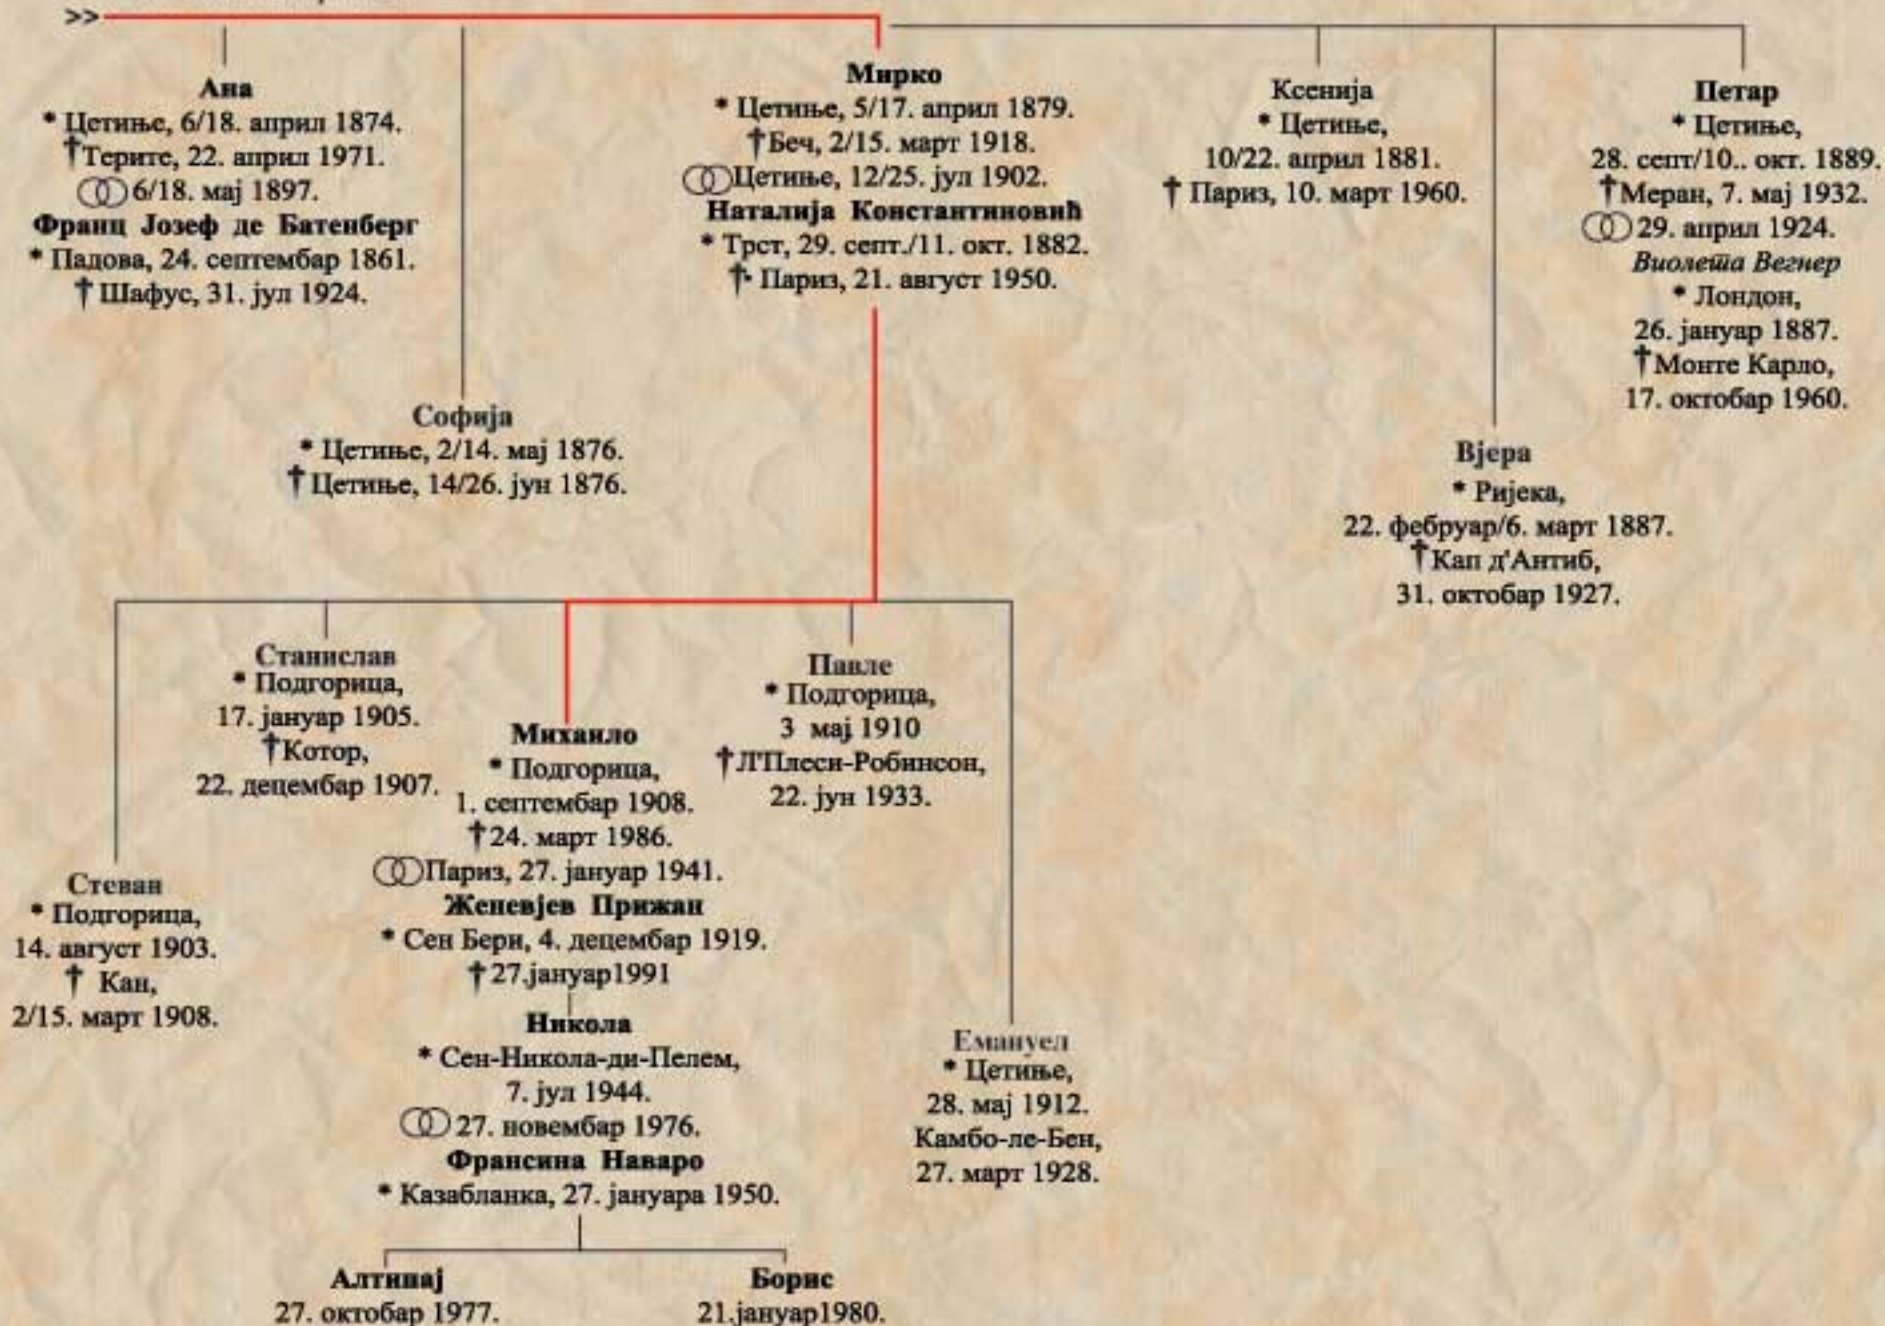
>>

Ана
* Цетиње, 6/18. април 1874.
† Терите, 22. април 1971.
⚭ 6/18. мај 1897.
Франц Јозеф де Батенберг
* Падова, 24. септембар 1861.
† Шафус, 31. јул 1924.

Мирко
* Цетиње, 5/17. април 1879.
† Беч, 2/15. март 1918.
⚭ Цетиње, 12/25. јул 1902.
Наталија Константиновић
* Трст, 29. септ./11. окт. 1882.
† Париз, 21. август 1950.

Ксенија
* Цетиње,
10/22. април 1881.
† Париз, 10. март 1960.

Петар
* Цетиње,
28. септ/10.. окт. 1889.
† Меран, 7. мај 1932.
⚭ 29. април 1924.
Виолета Вегнер
* Лондон,
26. јануар 1887.
† Монте Карло,
17. октобар 1960.

Софија
* Цетиње, 2/14. мај 1876.
† Цетиње, 14/26. јун 1876.

Вјера
* Ријека,
22. фебруар/6. март 1887.
† Кап д'Антиб,
31. октобар 1927.

Станислав
* Подгорица,
17. јануар 1905.
† Котор,
22. децембар 1907.

Павле
* Подгорица,
3 мај 1910
† Л'Плеси-Робинсон,
22. јун 1933.

Михаило
* Подгорица,
1. септембар 1908.
† 24. март 1986.
⚭ Париз, 27. јануар 1941.
Женевјев Прижан
* Сен Бери, 4. децембар 1919.
† 27.јануар1991

Стеван
* Подгорица,
14. август 1903.
† Кан,
2/15. март 1908.

Никола
* Сен-Никола-ди-Пелем,
7. јул 1944.
⚭ 27. новембар 1976.
Франсина Наваро
* Казабланка, 27. јануара 1950.

Емануел
* Цетиње,
28. мај 1912.
Камбо-ле-Бен,
27. март 1928.

Алтинај
27. октобар 1977.

Борис
21.јануар1980.